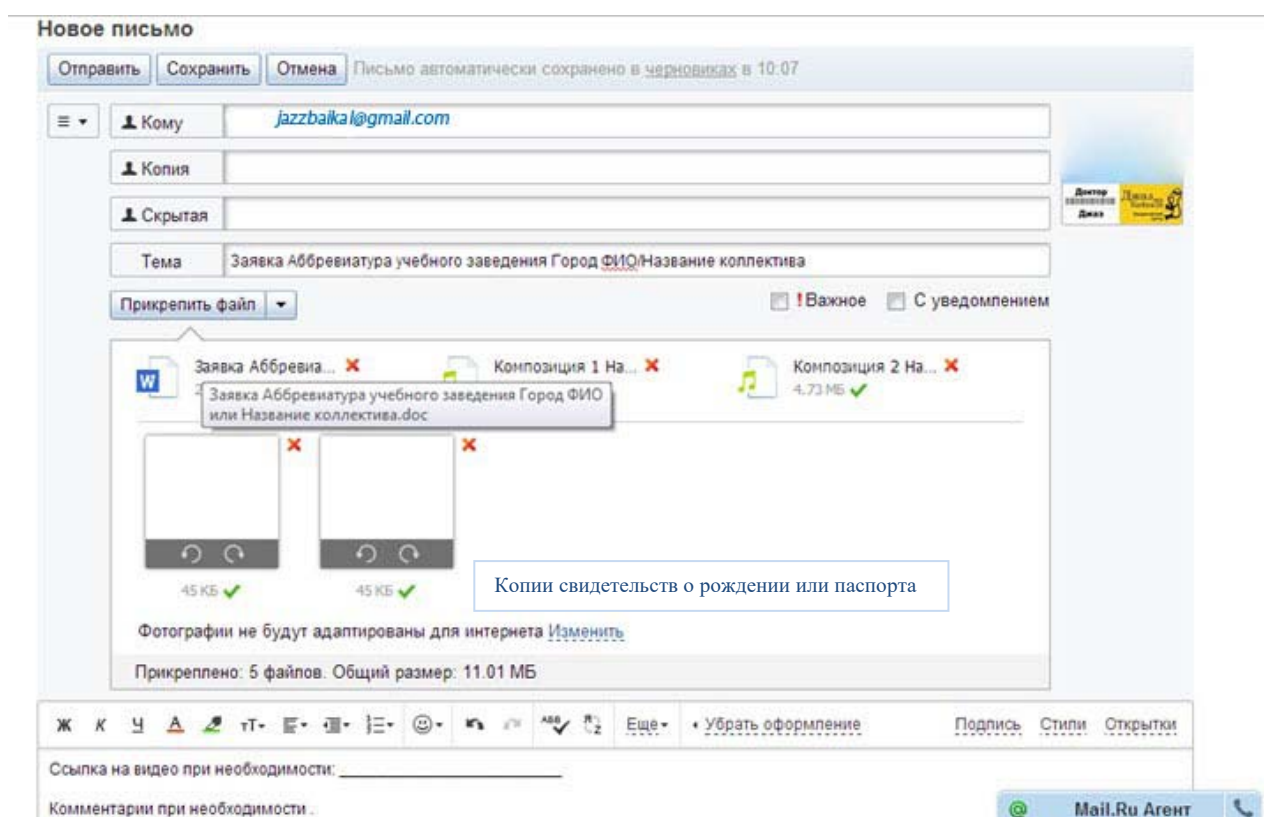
Новое письмо

Отправить | Сохранить | Отмена | Письмо автоматически сохранено в черновиках в 10:07

Кому jazzbaikal@gmail.com

Копия

Скрытая

Тема Заявка Аббревиатура учебного заведения Город ФИО/Название коллектива

Прикрепить файл

!Важное  С уведомлением

Доктор Джаз

Заявка Аббревиа... ✕  Композиция 1 На... ✕  Композиция 2 На... ✕

Заявка Аббревиатура учебного заведения Город ФИО или Название коллектива.doc

4.73 МБ ✓

45 КБ ✓  45 КБ ✓

Копии свидетельств о рождении или паспорта

Фотографии не будут адаптированы для интернета Изменить

Прикреплено: 5 файлов. Общий размер: 11.01 МБ

Ж К Ч А тТ Еще • Убрать оформление  Подпись Стили Открытки

Ссылка на видео при необходимости: ____________________

Комментарии при необходимости .

@ Mail.Ru Агент